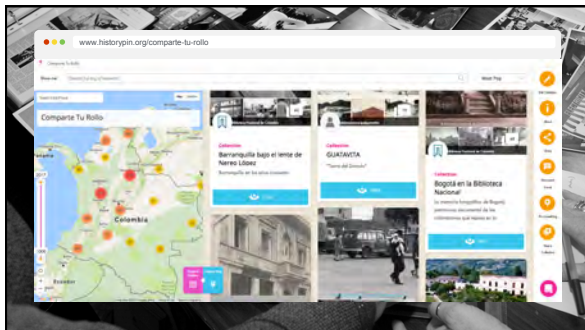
www.historypin.org/comparte-tu-rollo

Comparte Tu Rollo

Colombia

Colección
Barranquilla bajo el lente de Nereo López
Barranquilla en sus años Dorados

Colección
GUATAVITA
"Tierra del Dorado"

Colección
Bogotá en la Biblioteca Nacional
La memoria fotográfica de Bogotá, patrimonio documental de los colombianos que reposa en

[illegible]